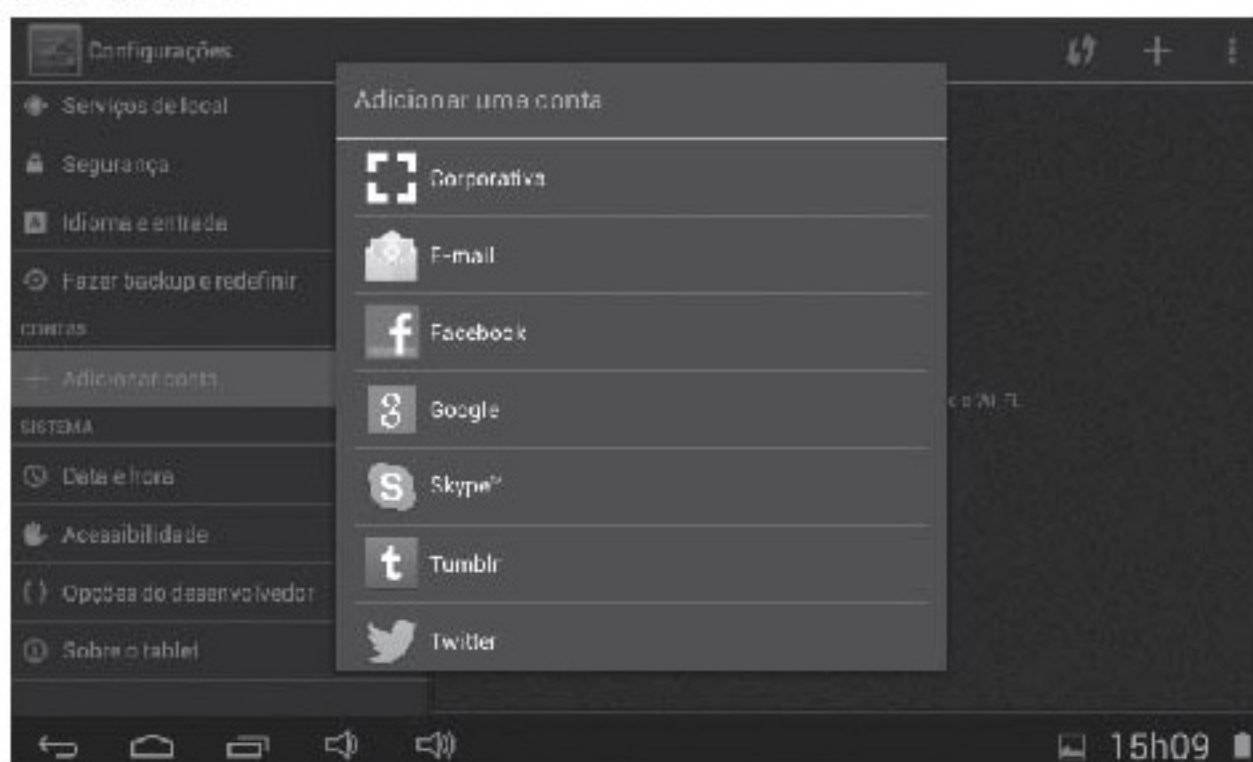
Configurações

Serviços de local

Segurança

Idioma e entrada

Fazer backup e redefinir

CONTAS

Adicionar conta

SISTEMA

Data e hora

Acessibilidade

Opções do desenvolvedor

Sobre o tablet

Adicionar uma conta

Corporativa

E-mail

Facebook

Google

Skype™

Tumblr

Twitter

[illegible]

15h09